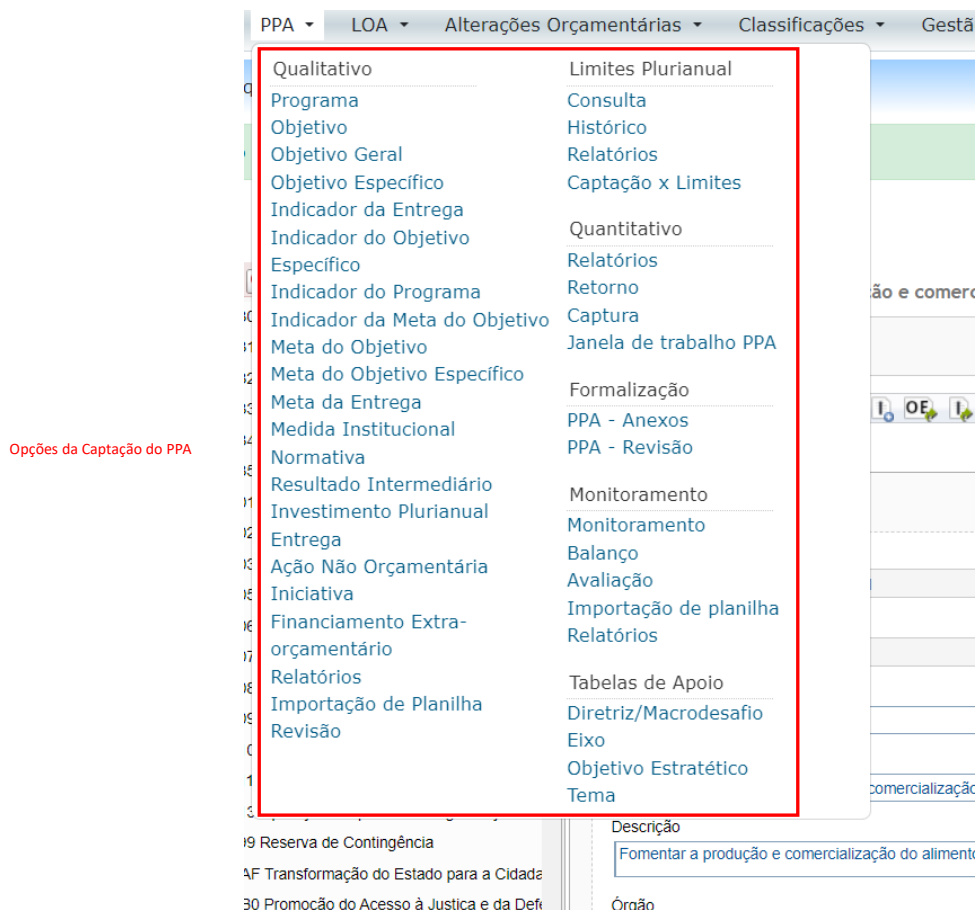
PPA ▾ LOA ▾ Alterações Orçamentárias ▾ Classificações ▾ Gestã

Qualitativo
Programa
Objetivo
Objetivo Geral
Objetivo Específico
Indicador da Entrega
Indicador do Objetivo Específico
Indicador do Programa
Indicador da Meta do Objetivo
Meta do Objetivo
Meta do Objetivo Específico
Meta da Entrega
Medida Institucional Normativa
Resultado Intermediário
Investimento Plurianual
Entrega
Ação Não Orçamentária
Iniciativa
Financiamento Extra-orçamentário
Relatórios
Importação de Planilha
Revisão

Limites Plurianual
Consulta
Histórico
Relatórios
Captação x Limites

Quantitativo
Relatórios
Retorno
Captura
Janela de trabalho PPA

Formalização
PPA - Anexos
PPA - Revisão

Monitoramento
Monitoramento
Balanço
Avaliação
Importação de planilha
Relatórios

Tabelas de Apoio
Diretriz/Macrodesafio
Eixo
Objetivo Estratético
Tema

Opções da Captação do PPA

ão e comerc

comercializaç

99 Reserva de Contingência
AF Transformação do Estado para a Cidada
30 Promoção do Acesso à Justiça e da Def

Descrição
Fomentar a produção e comercialização do alimento

Órgão